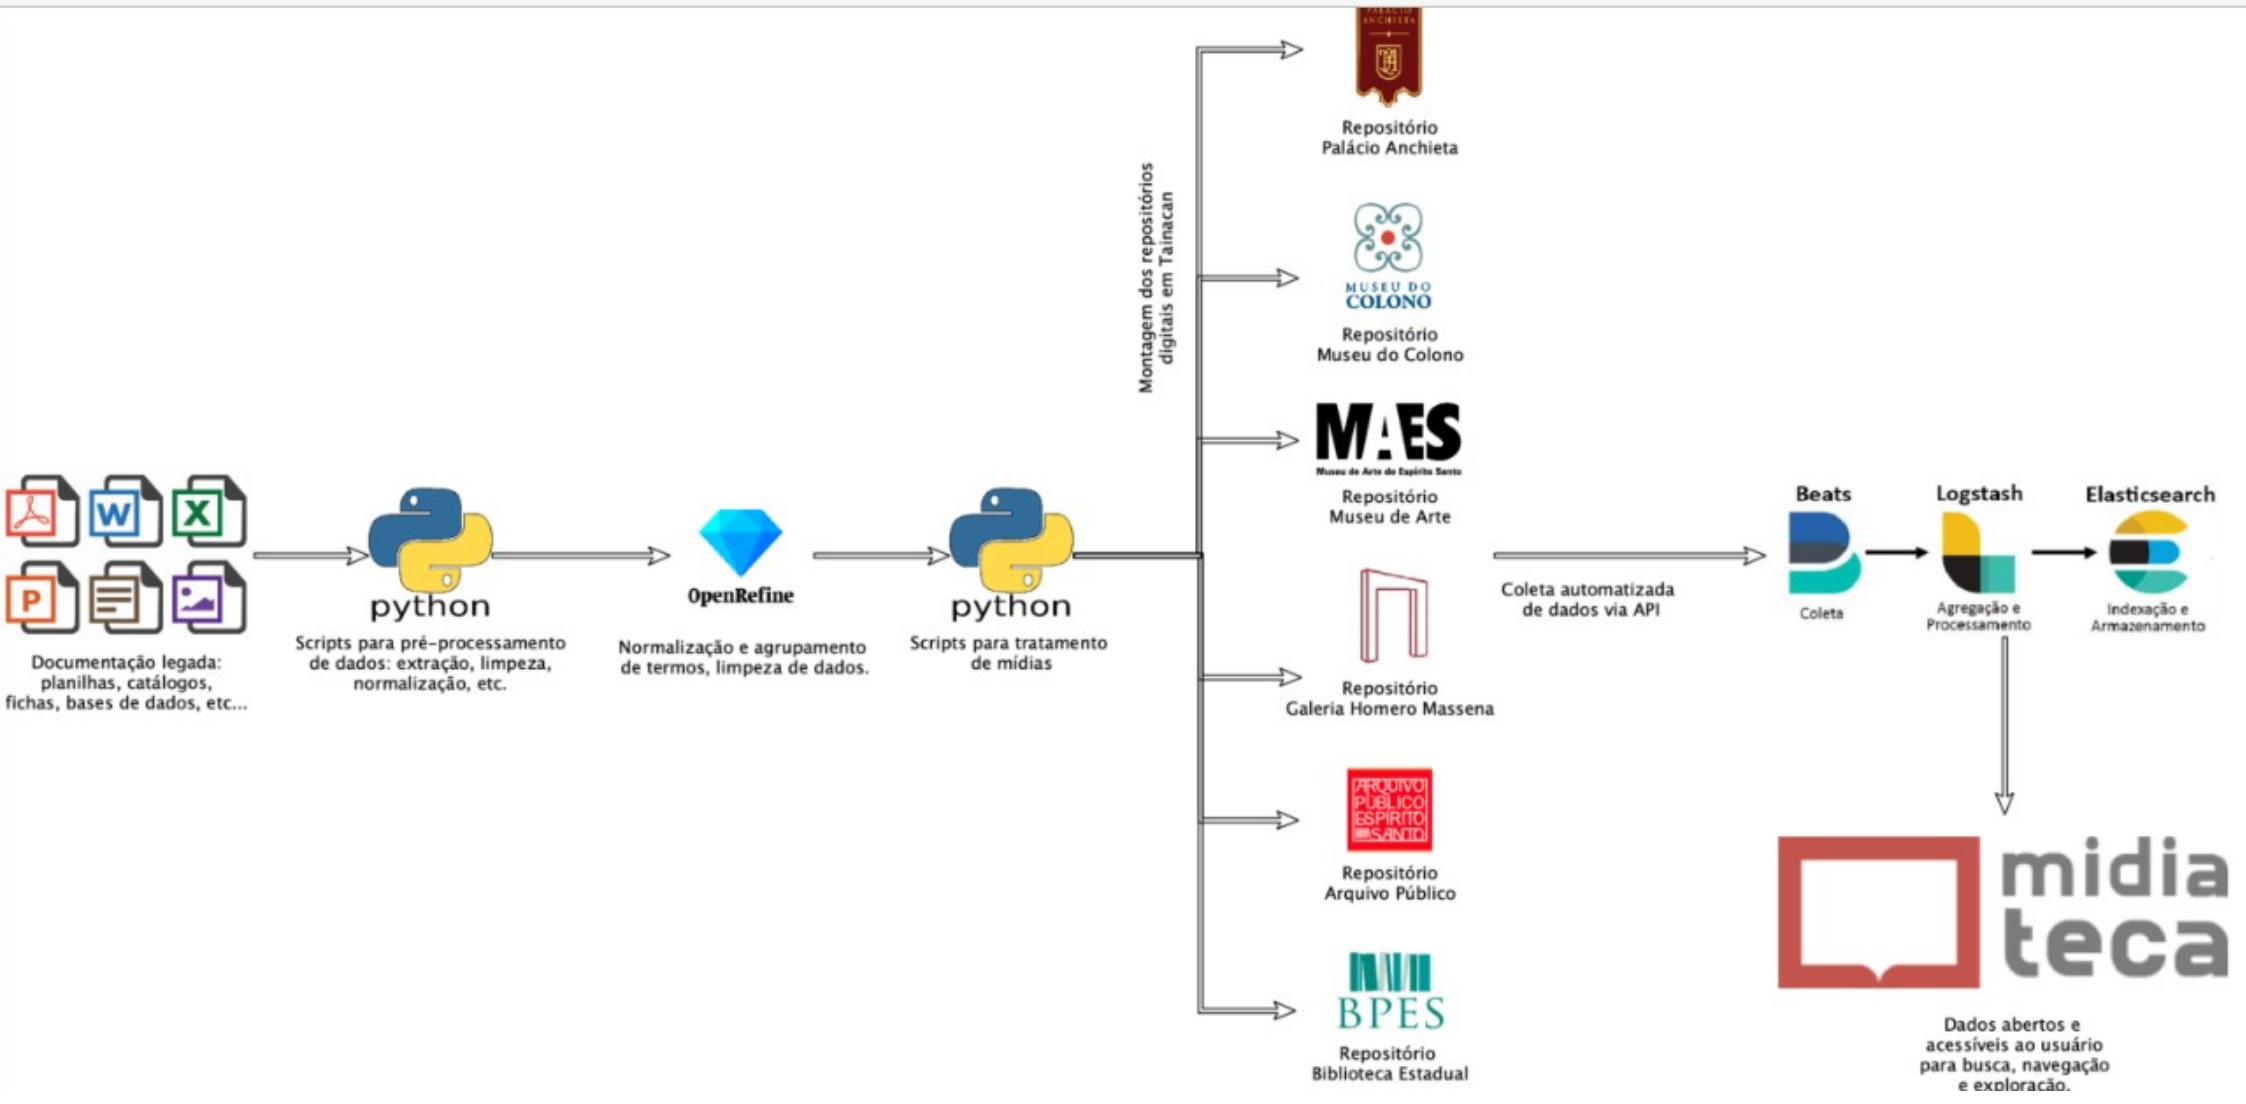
Documentação legada: planilhas, catálogos, fichas, bases de dados, etc...

python

Scripts para pré-processamento de dados: extração, limpeza, normalização, etc.

OpenRefine

Normalização e agrupamento de termos, limpeza de dados.

python

Scripts para tratamento de mídias

Montagem dos repositórios digitais em Tainacan

PALÁCIO ANCHIETA

Repositório Palácio Anchieta

MUSEU DO COLONO

Repositório Museu do Colono

MAES

Museu de Arte do Espírito Santo

Repositório Museu de Arte

Repositório Galeria Homero Massena

ARQUIVO PÚBLICO ESPÍRITO SANTO

Repositório Arquivo Público

BPES

Repositório Biblioteca Estadual

Coleta automatizada de dados via API

Beats

Coleta

Logstash

Agregação e Processamento

Elasticsearch

Indexação e Armazenamento

midia teca

Dados abertos e acessíveis ao usuário para busca, navegação e exploração.